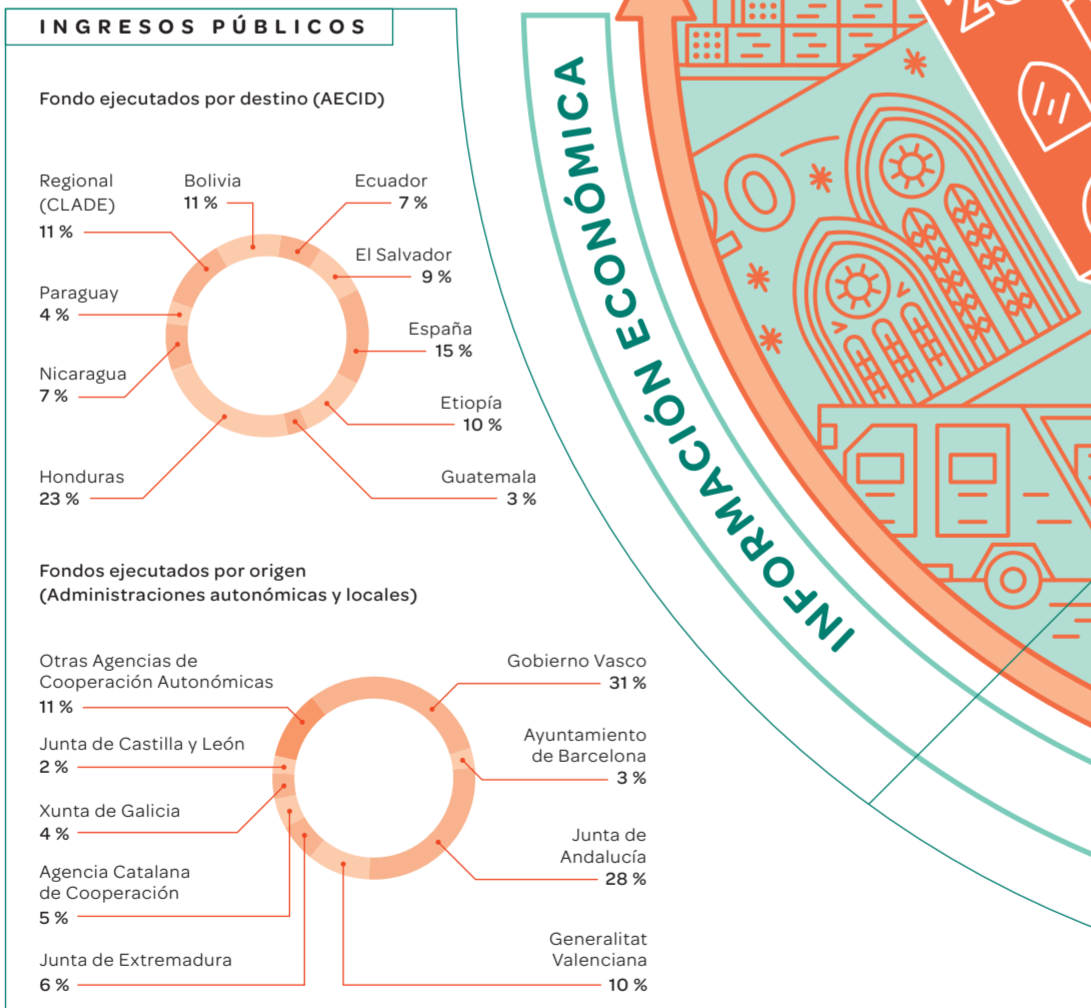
INGRESOS PÚBLICOS

Fondo ejecutados por destino (AECID)

Regional (CLADE)
11 %

Bolivia
11 %

Ecuador
7 %

El Salvador
9 %

Paraguay
4 %

España
15 %

Nicaragua
7 %

Etiopía
10 %

Honduras
23 %

Guatemala
3 %

Fondos ejecutados por origen
(Administraciones autonómicas y locales)

Otras Agencias de Cooperación Autonómicas
11 %

Gobierno Vasco
31 %

Junta de Castilla y León
2 %

Ayuntamiento de Barcelona
3 %

Xunta de Galicia
4 %

Junta de Andalucía
28 %

Agencia Catalana de Cooperación
5 %

Junta de Extremadura
6 %

Generalitat Valenciana
10 %

INFORMACIÓN ECONÓMICA